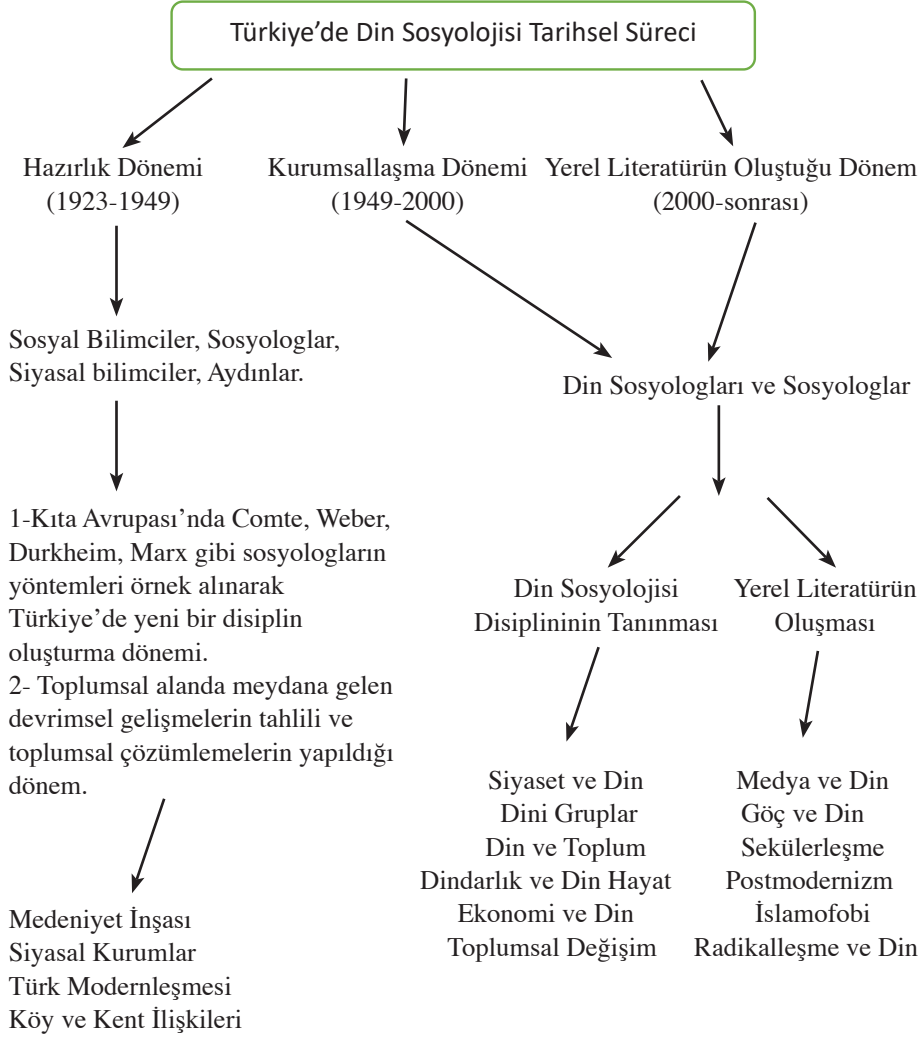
Türkiye'de Din Sosyolojisi Tarihsel Süreci

Hazırlık Dönemi (1923-1949)

Kurumsallaşma Dönemi (1949-2000)

Yerel Literatürün Oluştuğu Dönem (2000-sonrası)

Sosyal Bilimciler, Sosyologlar, Siyasal bilimciler, Aydınlar.

1-Kıta Avrupası'nda Comte, Weber, Durkheim, Marx gibi sosyologların yöntemleri örnek alınarak Türkiye'de yeni bir disiplin oluşturma dönemi.
2- Toplumsal alanda meydana gelen devrimsel gelişmelerin tahlili ve toplumsal çözümlemelerin yapıldığı dönem.

Medeniyet İnşası
Siyasal Kurumlar
Türk Modernleşmesi
Köy ve Kent İlişkileri

Din Sosyologları ve Sosyologlar

Din Sosyolojisi Disiplininin Tanınması

Yerel Literatürün Oluşması

Siyaset ve Din
Dini Gruplar
Din ve Toplum
Dindarlık ve Din Hayat
Ekonomi ve Din
Toplumsal Değişim

Medya ve Din
Göç ve Din
Sekülerleşme
Postmodernizm
İslamofobi
Radikalleşme ve Din